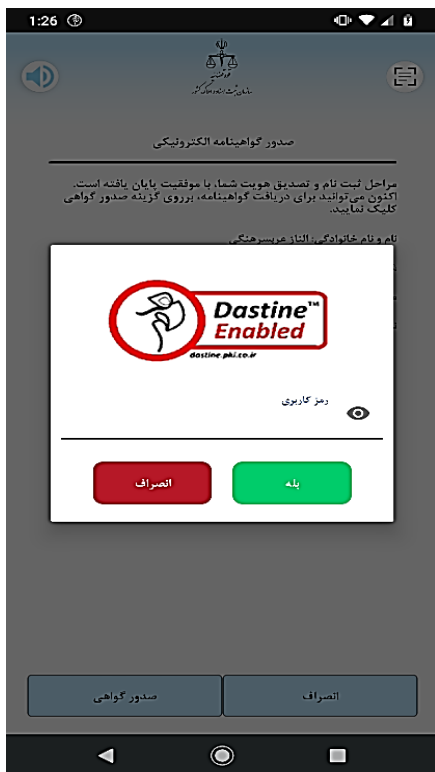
1:26

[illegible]

صدور گواهینامه الکترونیکی

مراحل ثبت نام و تصدیق هویت شما، با موفقیت پایان یافته است. اکنون می توانید برای دریافت گواهینامه، بر روی گزینه صدور گواهی کلیک نمایید.

نام و نام خانوادگی: الناز عرب سرهنگی

Dastine™ Enabled
dastine.pki.co.ir

رمز کاربری

انصراف

بله

صدور گواهی

انصراف